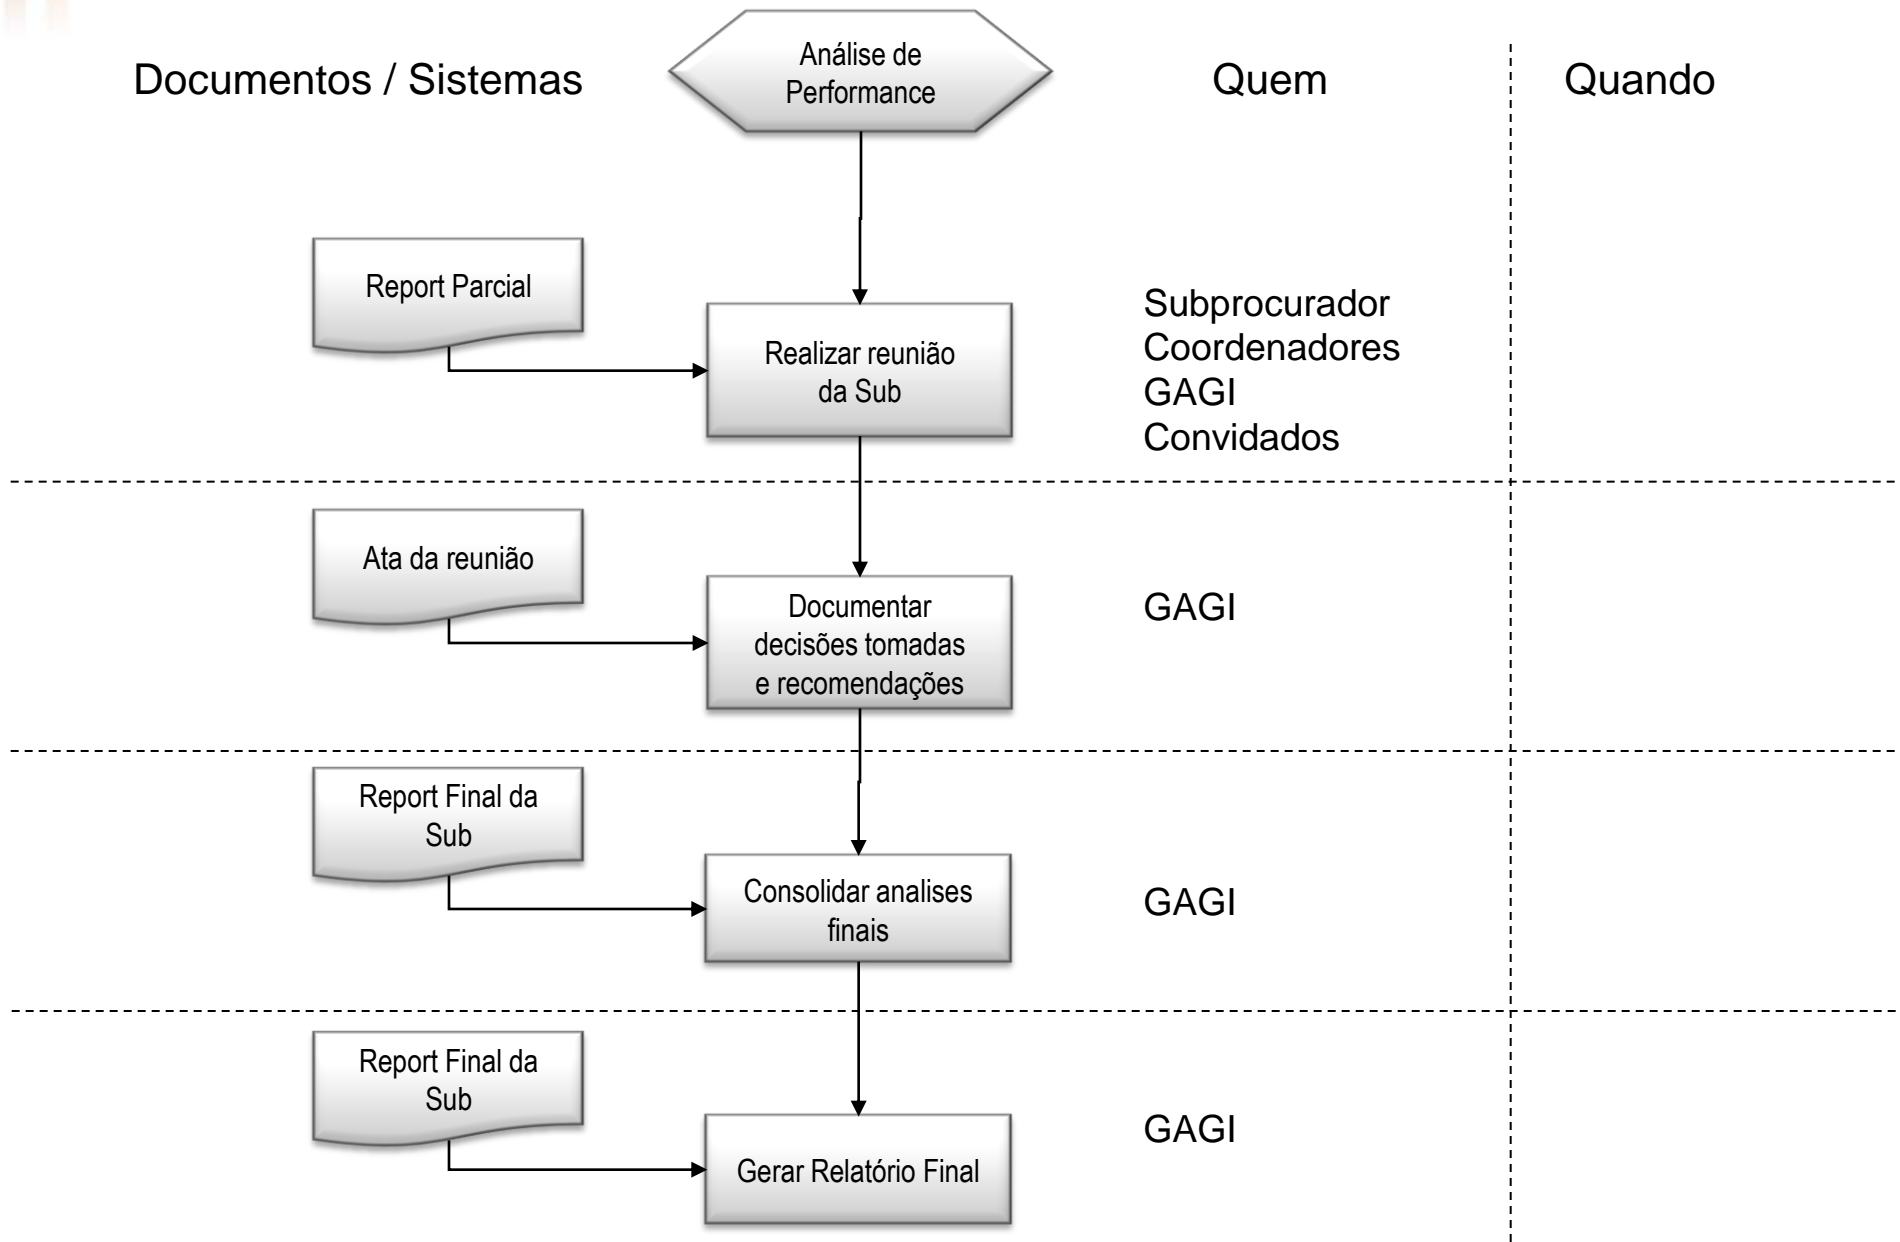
Documentos / Sistemas

Análise de Performance

Quem

Quando

Report Parcial

Realizar reunião da Sub

Subprocurador
Coordenadores
GAGI
Convidados

Ata da reunião

Documentar decisões tomadas e recomendações

GAGI

Report Final da Sub

Consolidar analises finais

GAGI

Report Final da Sub

Gerar Relatório Final

GAGI